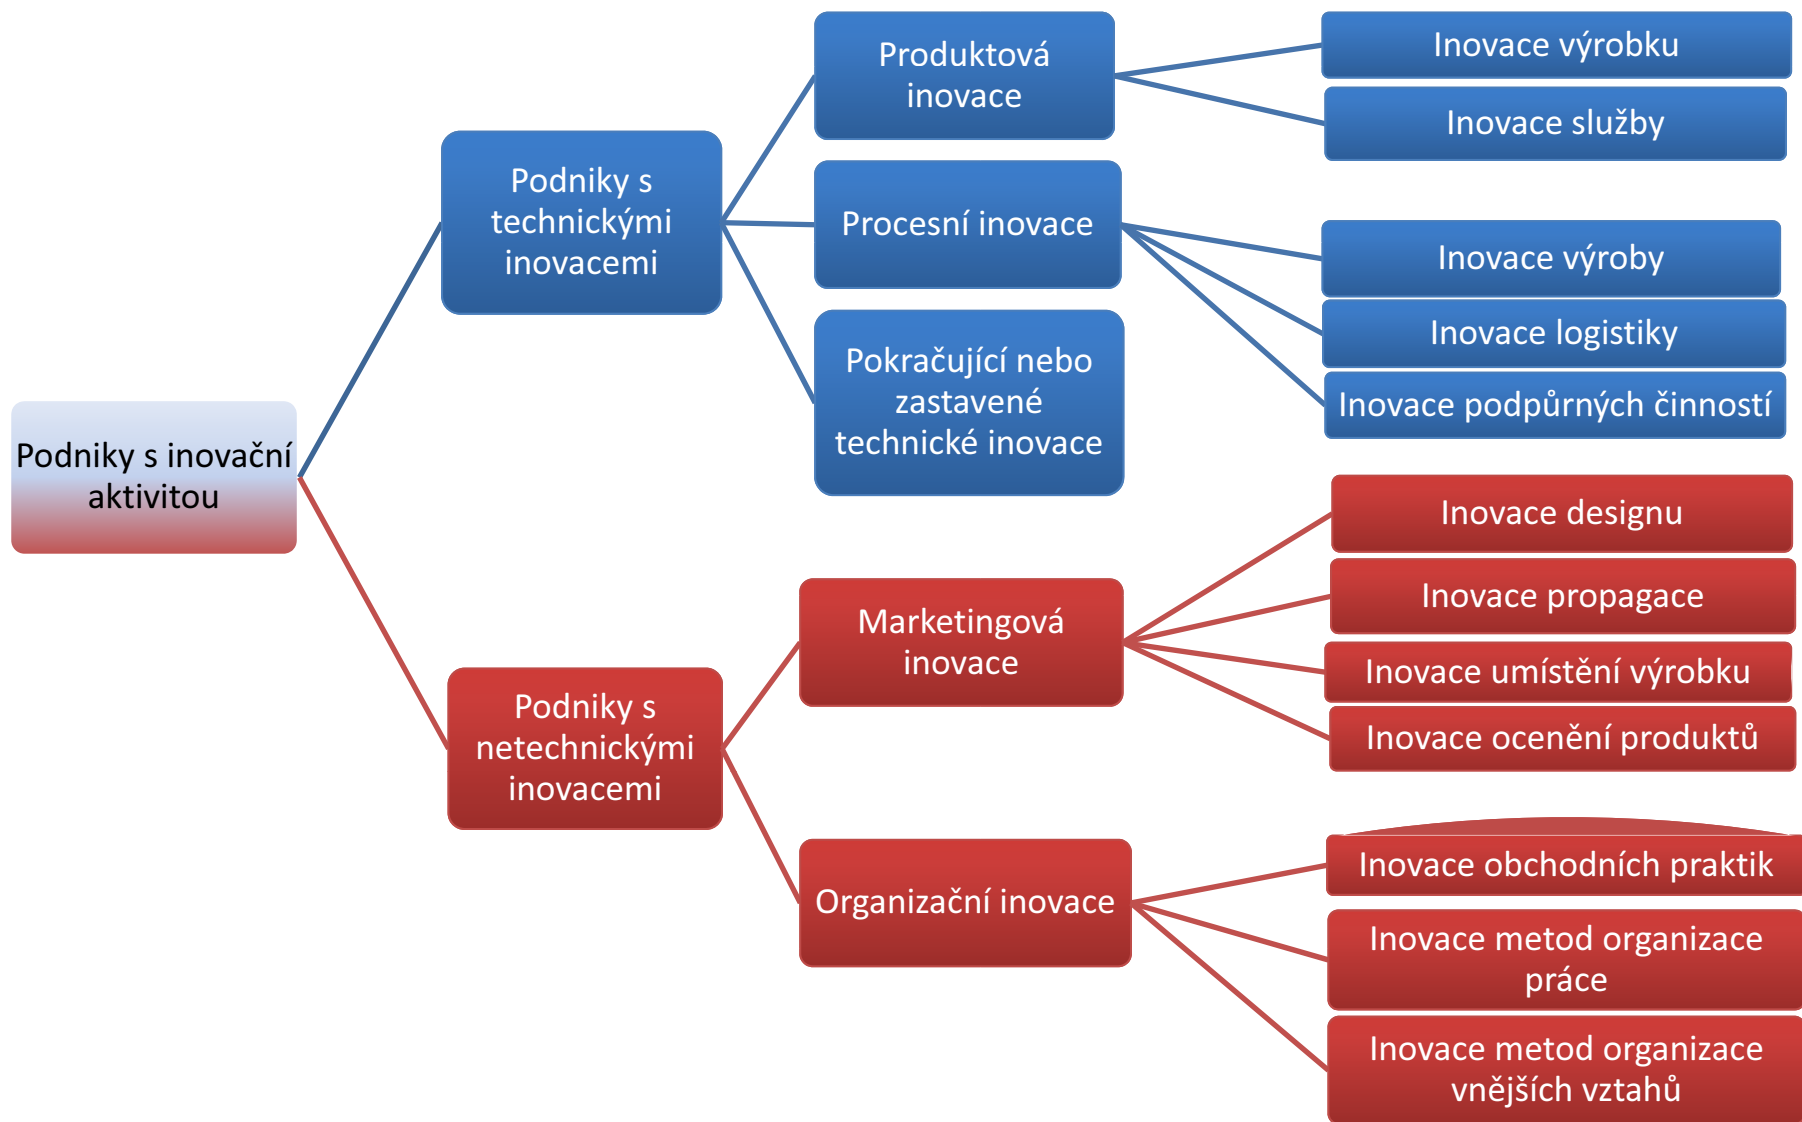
Podniky s inovační aktivitou

Podniky s technickými inovacemi

Produktová inovace

Inovace výrobku

Inovace služby

Procesní inovace

Inovace výroby

Inovace logistiky

Inovace podpůrných činností

Pokračující nebo zastavené technické inovace

Podniky s netechnickými inovacemi

Marketingová inovace

Inovace designu

Inovace propagace

Inovace umístění výrobku

Inovace ocenění produktů

Organizační inovace

Inovace obchodních praktik

Inovace metod organizace práce

Inovace metod organizace vnějších vztahů